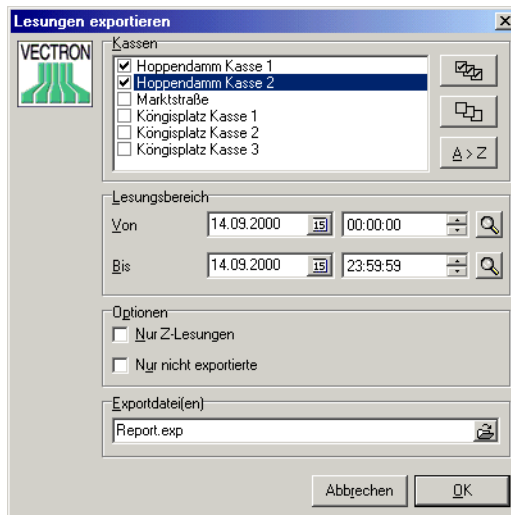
Lesungen exportieren

VECTRON

Kassen

Hoppendamm Kasse 1
Hoppendamm Kasse 2
Marktstraße
Köngisplatz Kasse 1
Köngisplatz Kasse 2
Köngisplatz Kasse 3

A > Z

Lesungsbereich

Von 14.09.2000 15 00:00:00

Bis 14.09.2000 15 23:59:59

Optionen

Nur Z-Lesungen

Nur nicht exportierte

Exportdatei(en)

Report.exp

Abbrechen

OK